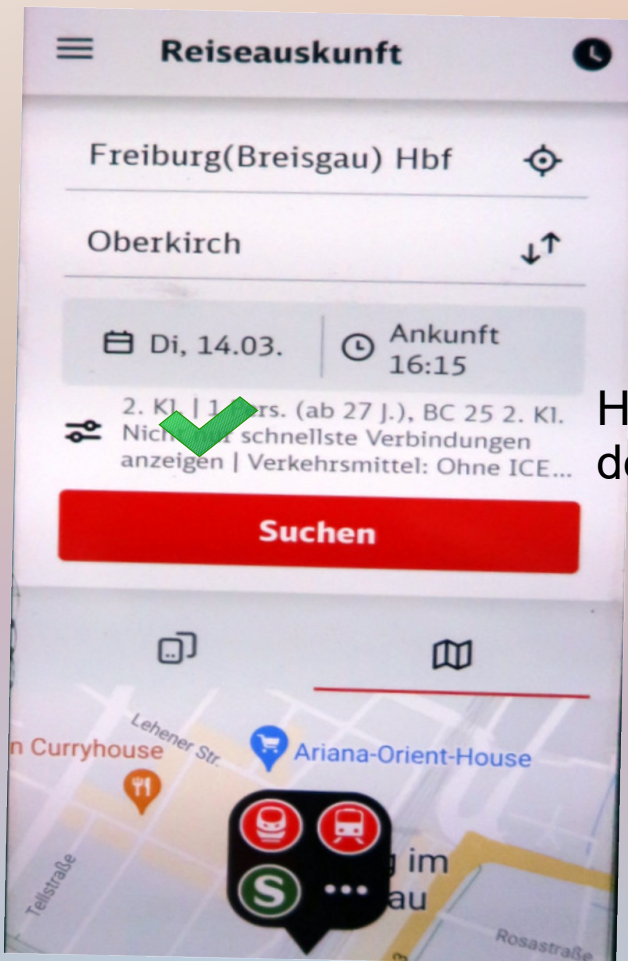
Reiseauskunft

Freiburg(Breisgau) Hbf

Oberkirch

Di, 14.03.

Ankunft 16:15

2. Kl. | 1 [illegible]rs. (ab 27 J.), BC 25 2. Kl. Nich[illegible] schnellste Verbindungen anzeigen | Verkehrsmittel: Ohne ICE...

H

d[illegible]

Suchen

n Curryhouse

Lehener Str.

Ariana-Orient-House

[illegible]g im

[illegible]au

Tellstraße

Rosastraße